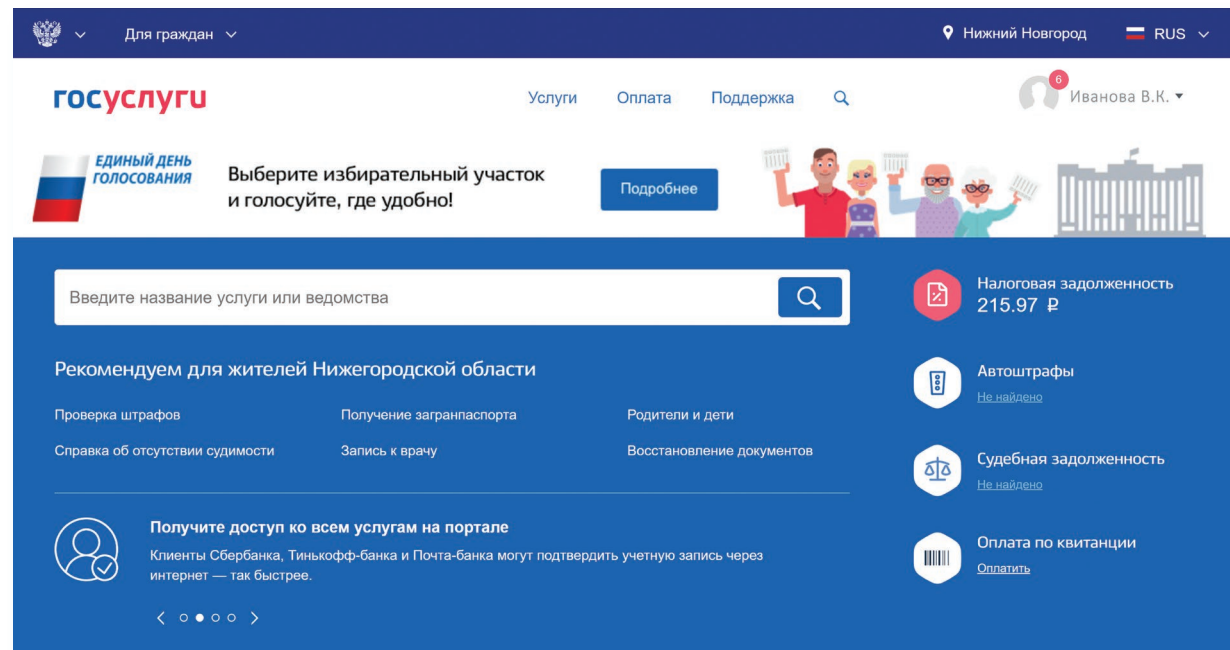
Для граждан

Нижний Новгород

RUS

госуслуги

Услуги

Оплата

Поддержка

6

Иванова В.К.

ЕДИНЫЙ ДЕНЬ ГОЛОСОВАНИЯ

Выберите избирательный участок и голосуйте, где удобно!

Подробнее

Введите название услуги или ведомства

Налоговая задолженность
215.97 ₽

Рекомендуем для жителей Нижегородской области

Проверка штрафов

Получение загранпаспорта

Родители и дети

Справка об отсутствии судимости

Запись к врачу

Восстановление документов

Автоштрафы
Не найдено

Судебная задолженность
Не найдено

Получите доступ ко всем услугам на портале

Клиенты Сбербанка, Тинькофф-банка и Почта-банка могут подтвердить учетную запись через интернет — так быстрее.

Оплата по квитанции
Оплатить